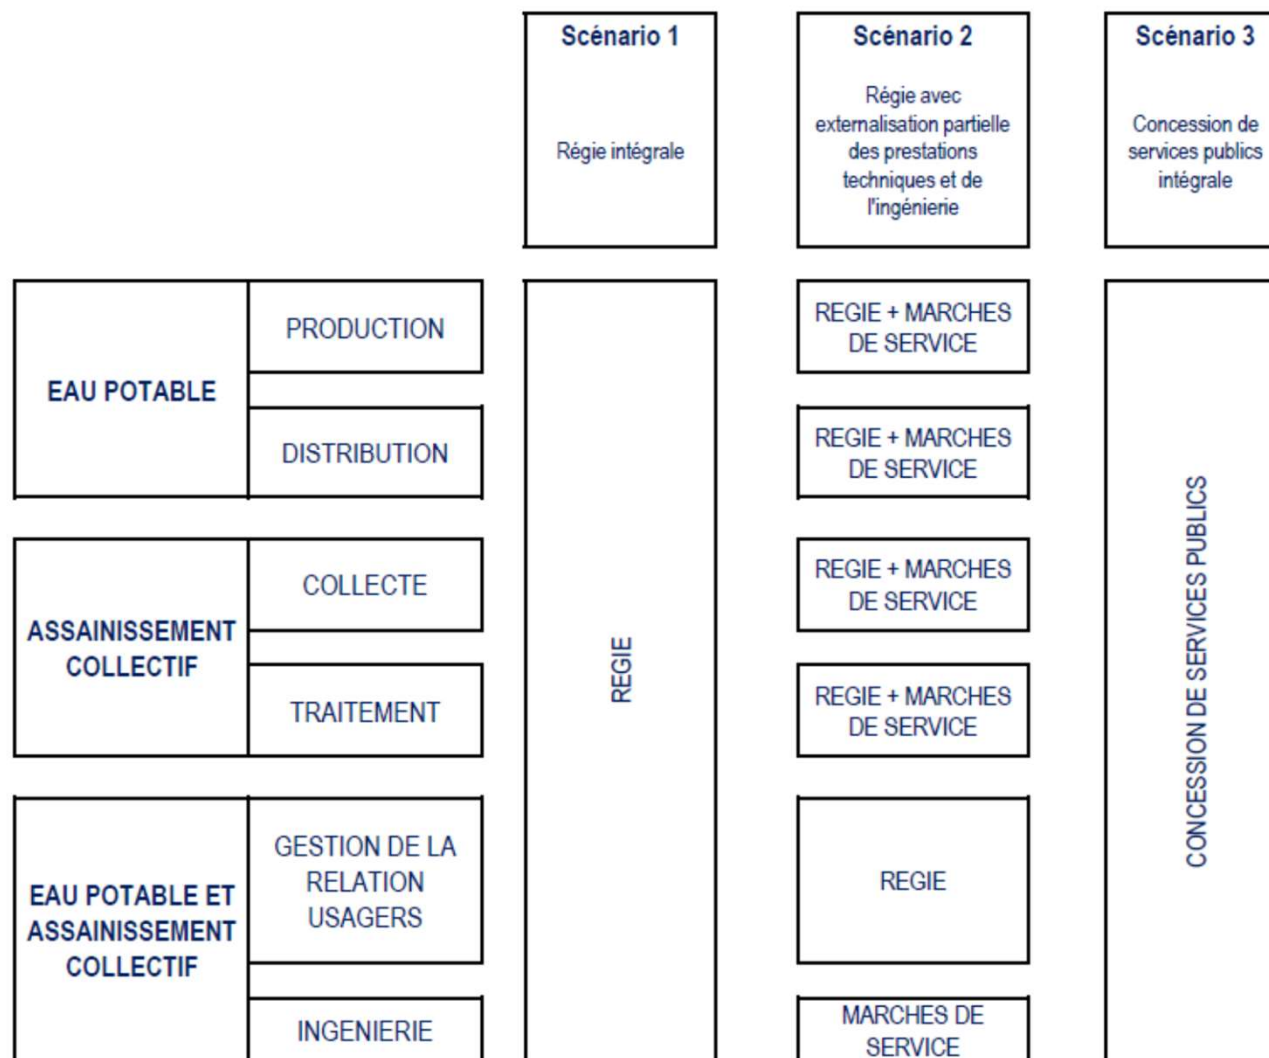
Scénario 1

Régie intégrale

Scénario 2

Régie avec externalisation partielle des prestations techniques et de l'ingénierie

Scénario 3

Concession de services publics intégrale

EAU POTABLE

PRODUCTION

DISTRIBUTION

ASSAINISSEMENT COLLECTIF

COLLECTE

TRAITEMENT

EAU POTABLE ET ASSAINISSEMENT COLLECTIF

GESTION DE LA RELATION USAGERS

INGENIERIE

REGIE

REGIE + MARCHES DE SERVICE

REGIE + MARCHES DE SERVICE

REGIE + MARCHES DE SERVICE

REGIE + MARCHES DE SERVICE

REGIE

MARCHES DE SERVICE

CONCESSION DE SERVICES PUBLICS